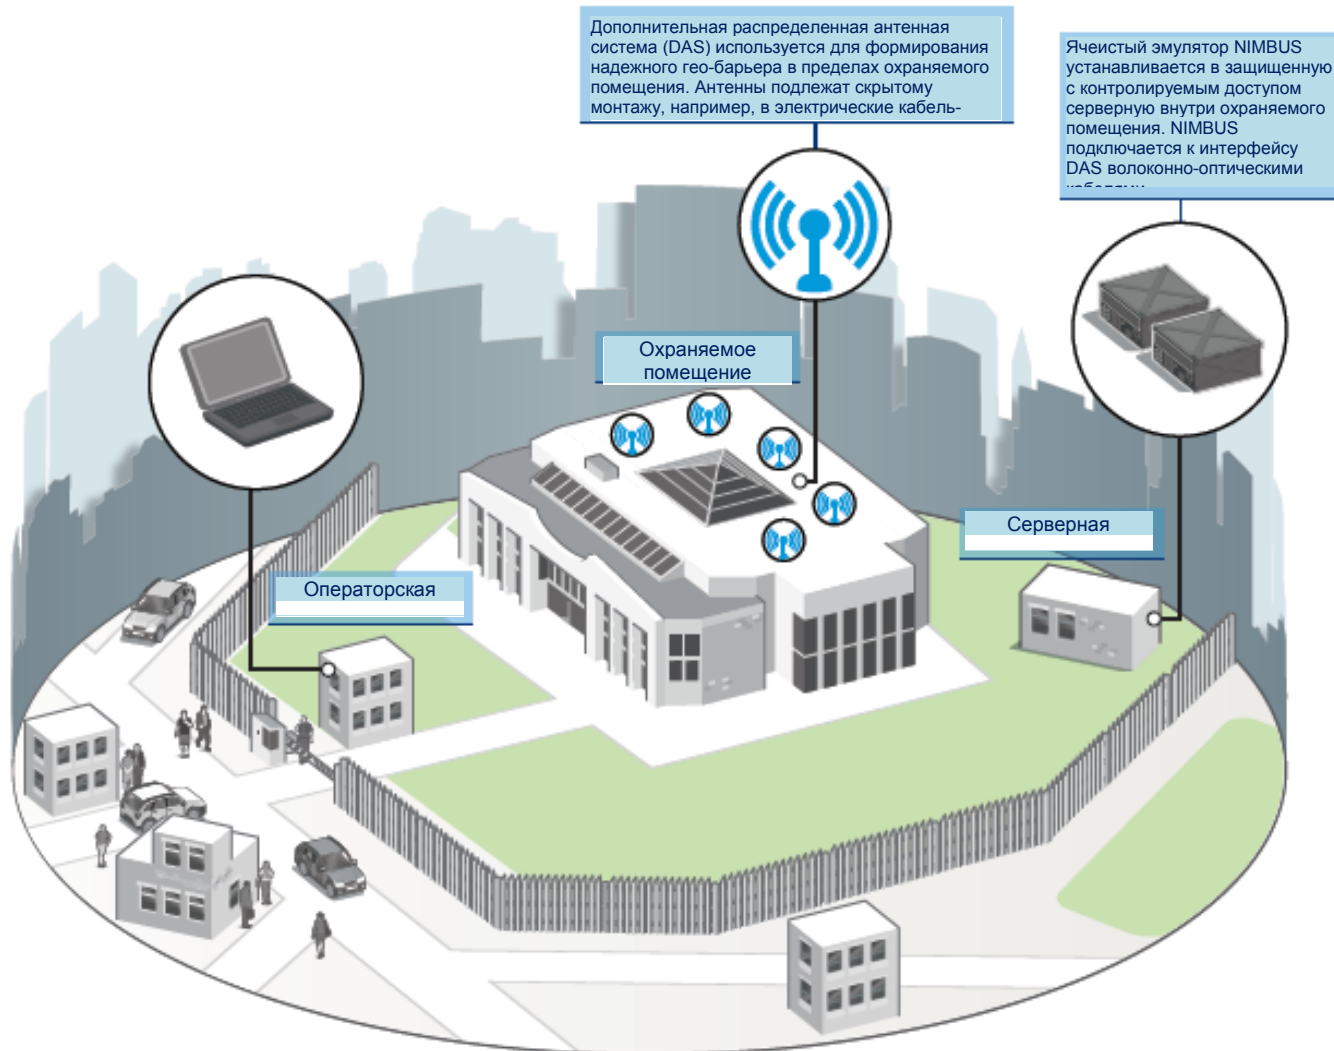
Дополнительная распределенная антенная система (DAS) используется для формирования надежного гео-барьера в пределах охраняемого помещения. Антенны подлежат скрытому монтажу, например, в электрические кабель-

Ячеистый эмулятор NIMBUS устанавливается в защищенную с контролируемым доступом серверную внутри охраняемого помещения. NIMBUS подключается к интерфейсу DAS волоконно-оптическими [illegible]

Охраняемое помещение

Серверная

Операторская